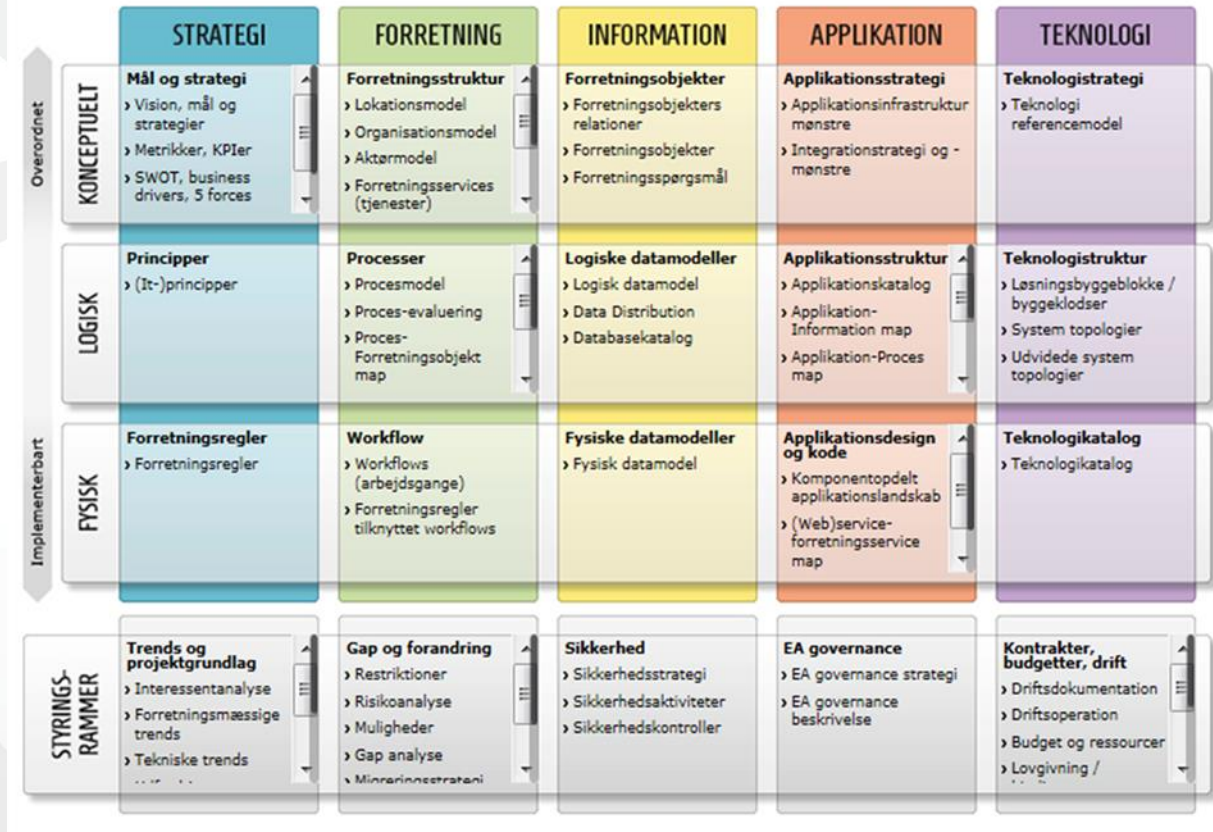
| | STRATEGI | FORRETNING | INFORMATION | APPLIKATION | TEKNOLOGI |
|---|---|---|---|---|---|
| KONCEPTUELT | **Mål og strategi** › Vision, mål og strategier › Metrikker, KPIer › SWOT, business drivers, 5 forces | **Forretningsstruktur** › Lokationsmodel › Organisationsmodel › Aktørmodel › Forretningsservices (tjenester) | **Forretningsobjekter** › Forretningsobjekters relationer › Forretningsobjekter › Forretningsspørgsmål | **Applikationsstrategi** › Applikationsinfrastruktur mønstre › Integrationstrategi og -mønstre | **Teknologistrategi** › Teknologi referencemodel |
| LOGISK | **Principper** › (It-)principper | **Processer** › Procesmodel › Proces-evaluering › Proces-Forretningsobjekt map | **Logiske datamodeller** › Logisk datamodel › Data Distribution › Databasekatalog | **Applikationsstruktur** › Applikationskatalog › Applikation-Information map › Applikation-Proces map | **Teknologistruktur** › Løsningsbyggeblokke / byggeklodser › System topologier › Udvidede system topologier |
| FYSISK | **Forretningsregler** › Forretningsregler | **Workflow** › Workflows (arbejdsgange) › Forretningsregler tilknyttet workflows | **Fysiske datamodeller** › Fysisk datamodel | **Applikationsdesign og kode** › Komponentopdelt applikationslandskab › (Web)service-forretningsservice map | **Teknologikatalog** › Teknologikatalog |
| STYRINGS-RAMMER | **Trends og projektgrundlag** › Interessentanalyse › Forretningsmæssige trends › Tekniske trends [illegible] | **Gap og forandring** › Restriktioner › Risikoanalyse › Muligheder › Gap analyse › Migreringsstrategi | **Sikkerhed** › Sikkerhedsstrategi › Sikkerhedsaktiviteter › Sikkerhedskontroller | **EA governance** › EA governance strategi › EA governance beskrivelse | **Kontrakter, budgetter, drift** › Driftsdokumentation › Driftsoperation › Budget og ressourcer › Lovgivning / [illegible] |

Overordnet

Implementerbart